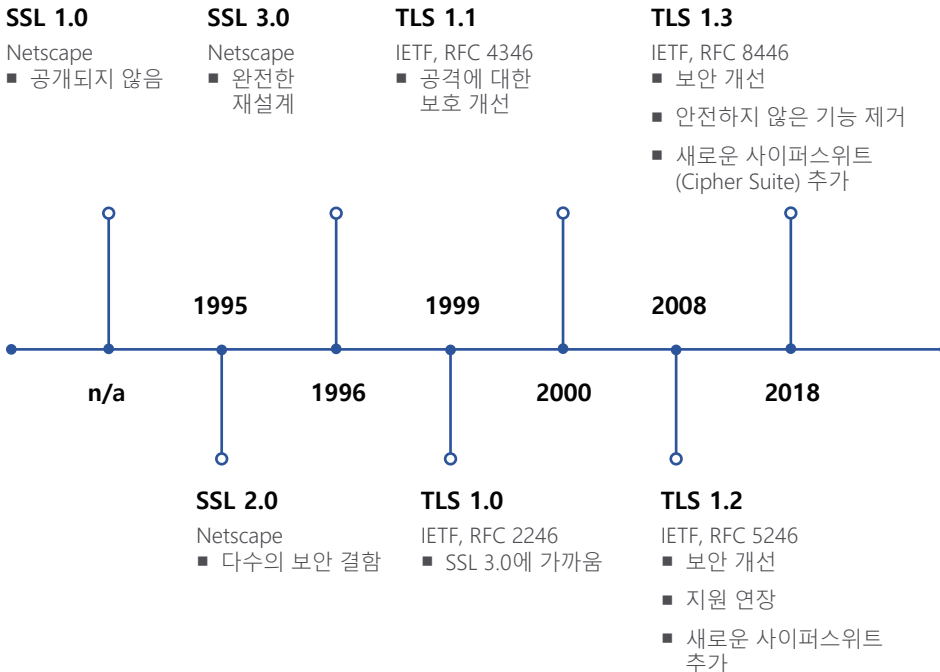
SSL 1.0
Netscape
■ 공개되지 않음

SSL 3.0
Netscape
■ 완전한 재설계

TLS 1.1
IETF, RFC 4346
■ 공격에 대한 보호 개선

TLS 1.3
IETF, RFC 8446
■ 보안 개선
■ 안전하지 않은 기능 제거
■ 새로운 사이퍼스위트 (Cipher Suite) 추가

1995

1999

2008

n/a

1996

2000

2018

SSL 2.0
Netscape
■ 다수의 보안 결함

TLS 1.0
IETF, RFC 2246
■ SSL 3.0에 가까움

TLS 1.2
IETF, RFC 5246
■ 보안 개선
■ 지원 연장
■ 새로운 사이퍼스위트 추가